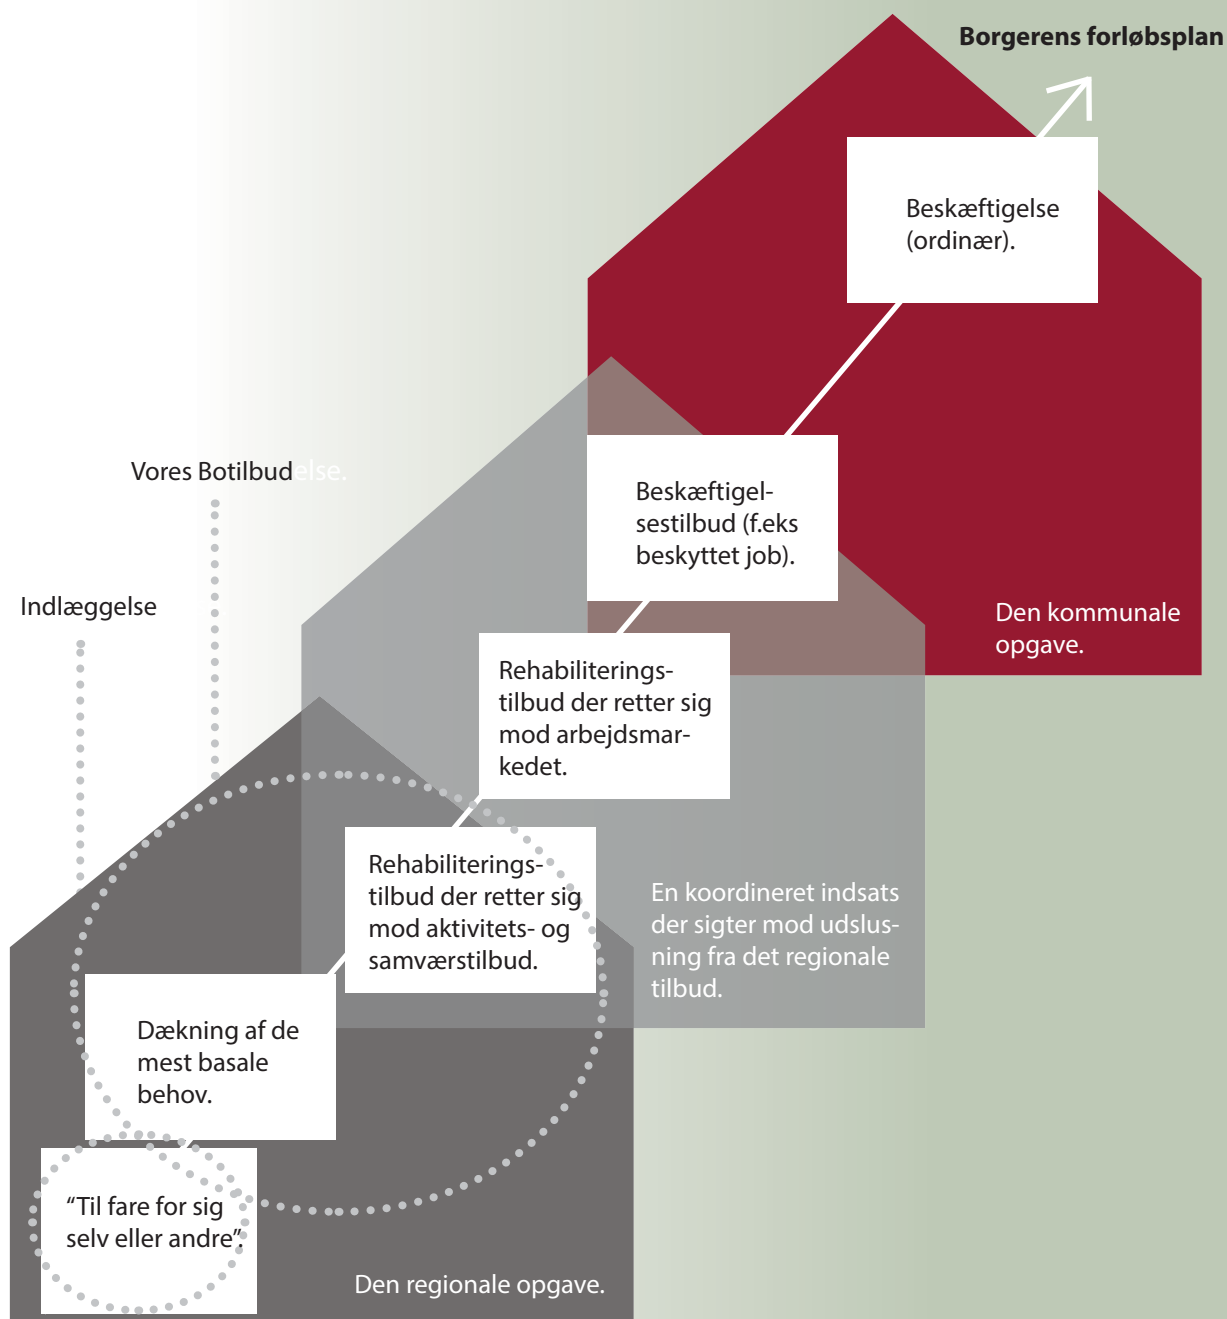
Borgerens forløbsplan

Beskæftigelse (ordinær).

Vores Botilbudelse.

Beskæftigelsestilbud (f.eks beskyttet job).

Indlæggelse

Den kommunale opgave.

Rehabiliteringstilbud der retter sig mod arbejdsmarkedet.

Rehabiliteringstilbud der retter sig mod aktivitets- og samværstilbud.

En koordineret indsats der sigter mod udslusning fra det regionale tilbud.

Dækning af de mest basale behov.

"Til fare for sig selv eller andre".

Den regionale opgave.